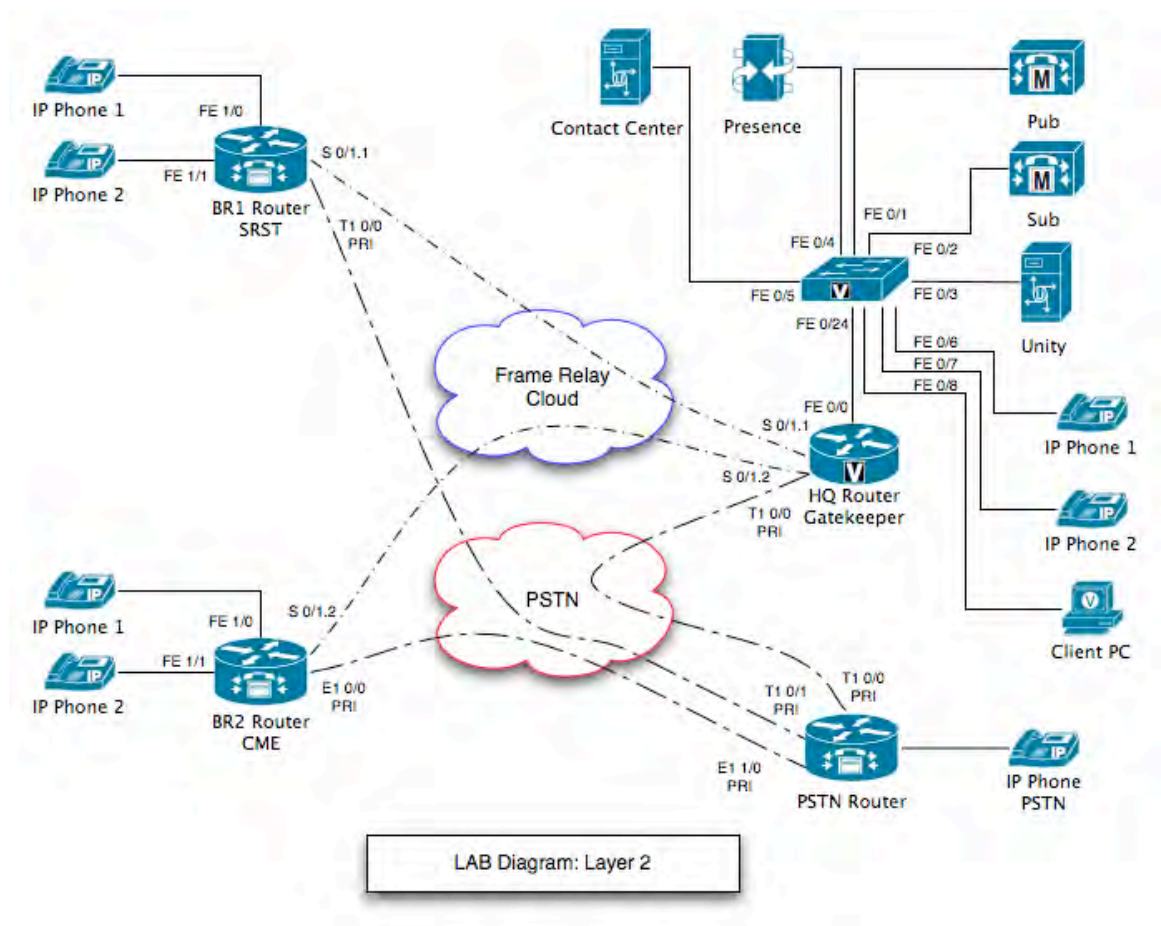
IP Phone 1
FE 1/0
IP Phone 2
FE 1/1
BR1 Router
SRST
S 0/1.1
T1 0/0
PRI

Contact Center
Presence
Pub
Sub
FE 0/1
FE 0/4
FE 0/2
FE 0/5
FE 0/3
FE 0/24
Unity
FE 0/6
FE 0/7
FE 0/8
Frame Relay
Cloud
FE 0/0
S 0/1.1
IP Phone 1
S 0/1.2
HQ Router
Gatekeeper
T1 0/0
PRI
IP Phone 2

IP Phone 1
FE 1/0
S 0/1.2
PSTN
IP Phone 2
FE 1/1
Client PC
BR2 Router
CME
E1 0/0
PRI
T1 0/0
PRI
T1 0/1
PRI
E1 1/0
PRI
PSTN Router
IP Phone
PSTN

LAB Diagram: Layer 2